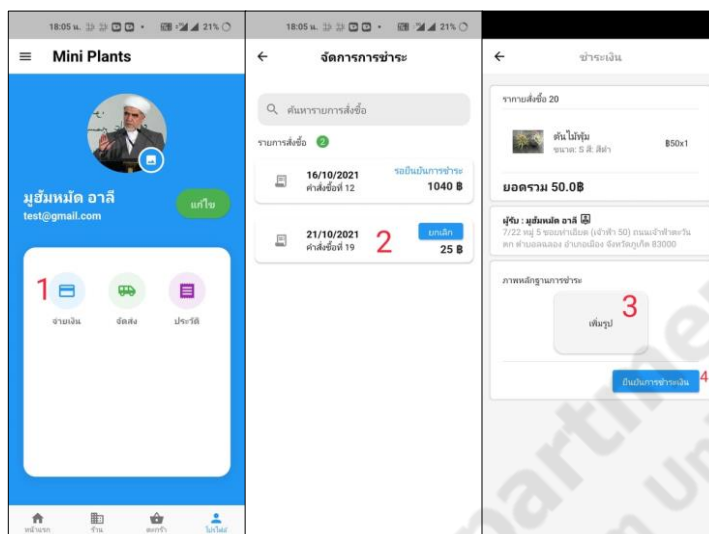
18:05 น. 21%

Mini Plants

มูฮัมหมัด อาลี
test@gmail.com

แก้ไข

1

จ่ายเงิน

จัดส่ง

ประวัติ

หน้าแรก

ร้าน

ตะกร้า

โปรไฟล์

18:05 น. 21%

←

จัดการการชำระ

ค้นหารายการสั่งซื้อ

รายการสั่งซื้อ 2

16/10/2021
คำสั่งซื้อที่ 12

รอยืนยันการชำระ
1040 ฿

21/10/2021
คำสั่งซื้อที่ 19

2

ยกเลิก
25 ฿

←

ชำระเงิน

รายการสั่งซื้อ 20

ต้นไม้จิ๋ม
ขนาด: S สี: สีดำ

฿50x1

ยอดรวม 50.0฿

ผู้รับ : มูฮัมหมัด อาลี
7/22 หมู่ 5 ซอยเจ้าฟ้า (เจ้าฟ้า 50) ถนนเจ้าฟ้าตะวันตก ตำบลฉลอง อำเภอเมือง จังหวัดภูเก็ต 83000

ภาพหลักฐานการชำระ

3

เพิ่มรูป

ยืนยันการชำระเงิน

4